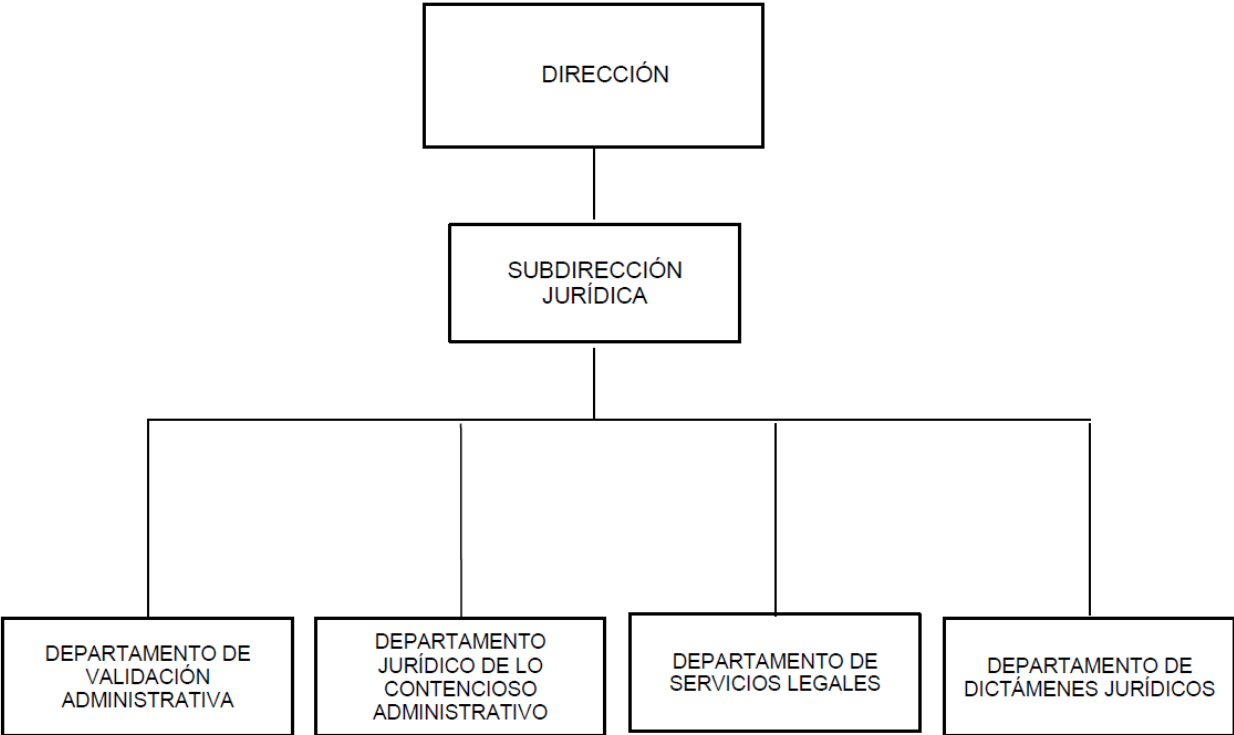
DIRECCIÓN

SUBDIRECCIÓN JURÍDICA

DEPARTAMENTO DE VALIDACIÓN ADMINISTRATIVA

DEPARTAMENTO JURÍDICO DE LO CONTENCIOSO ADMINISTRATIVO

DEPARTAMENTO DE SERVICIOS LEGALES

DEPARTAMENTO DE DICTÁMENES JURÍDICOS